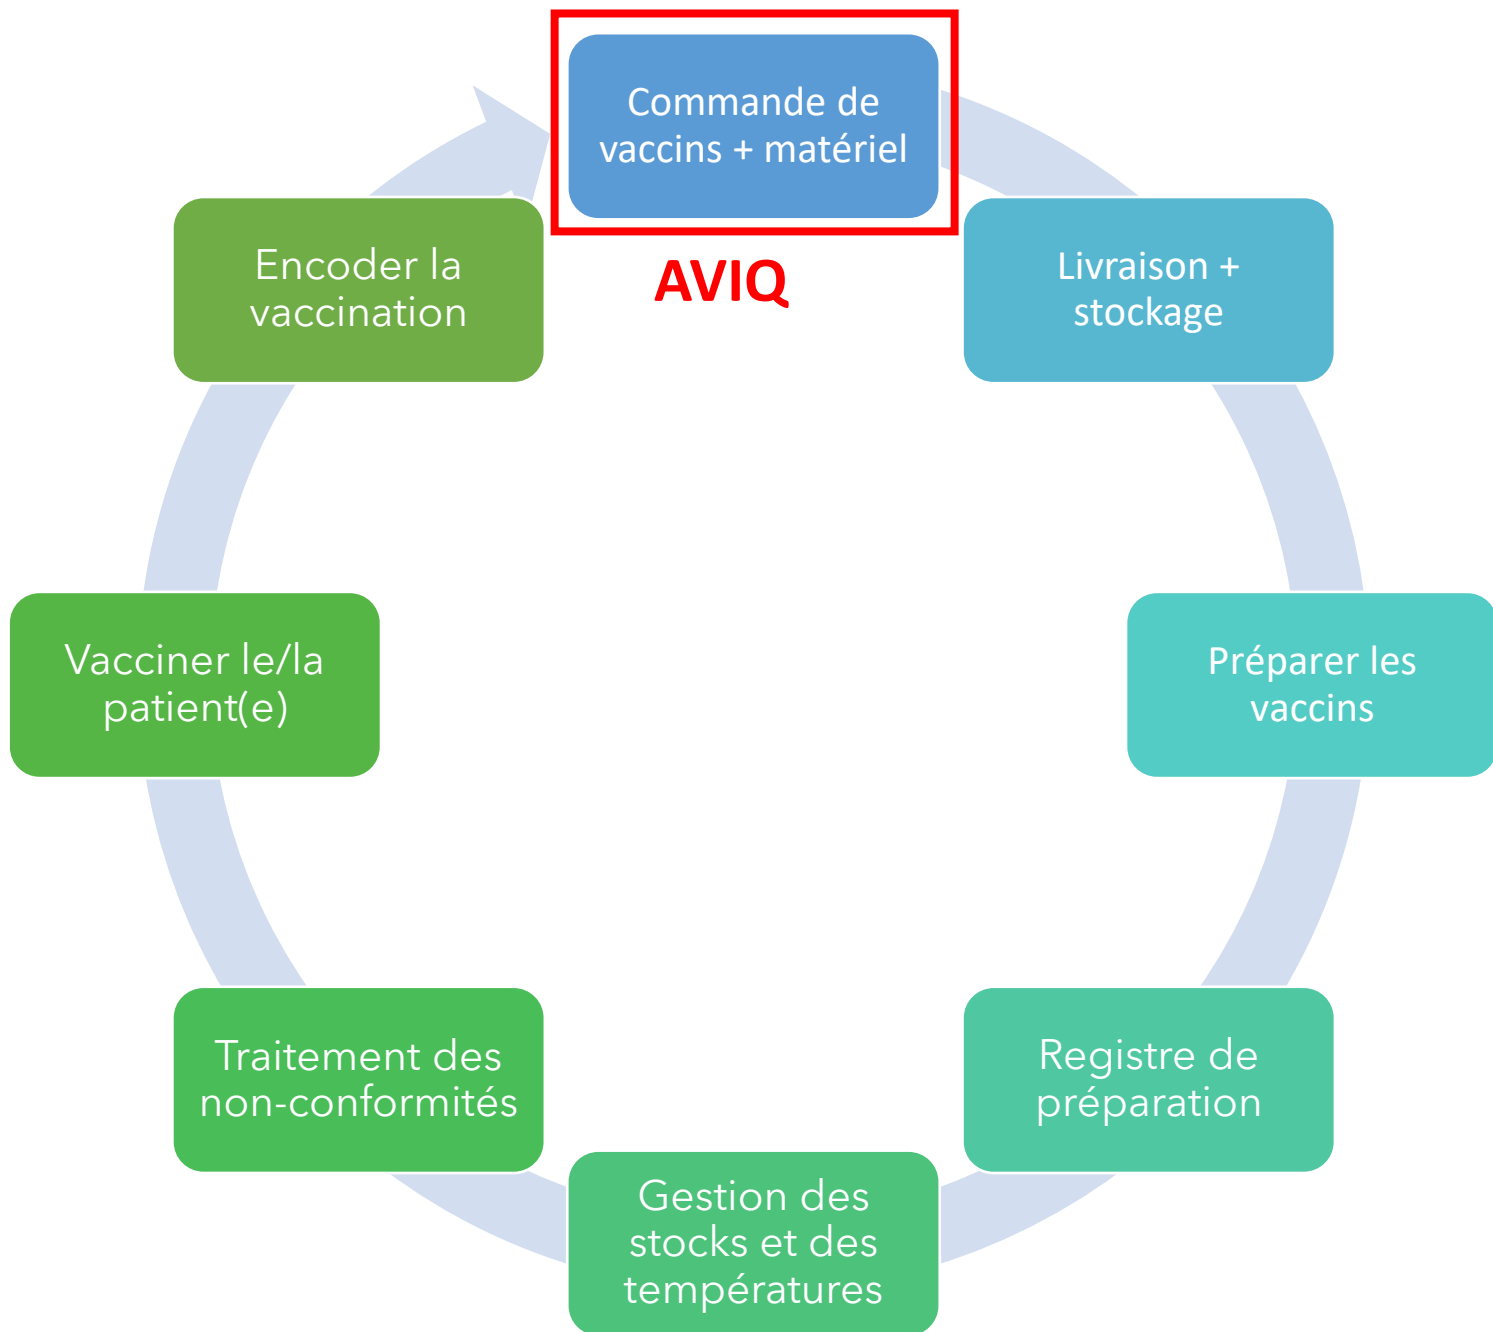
Commande de vaccins + matériel

AVIQ

Livraison + stockage

Préparer les vaccins

Registre de préparation

Gestion des stocks et des températures

Traitement des non-conformités

Vacciner le/la patient(e)

Encoder la vaccination